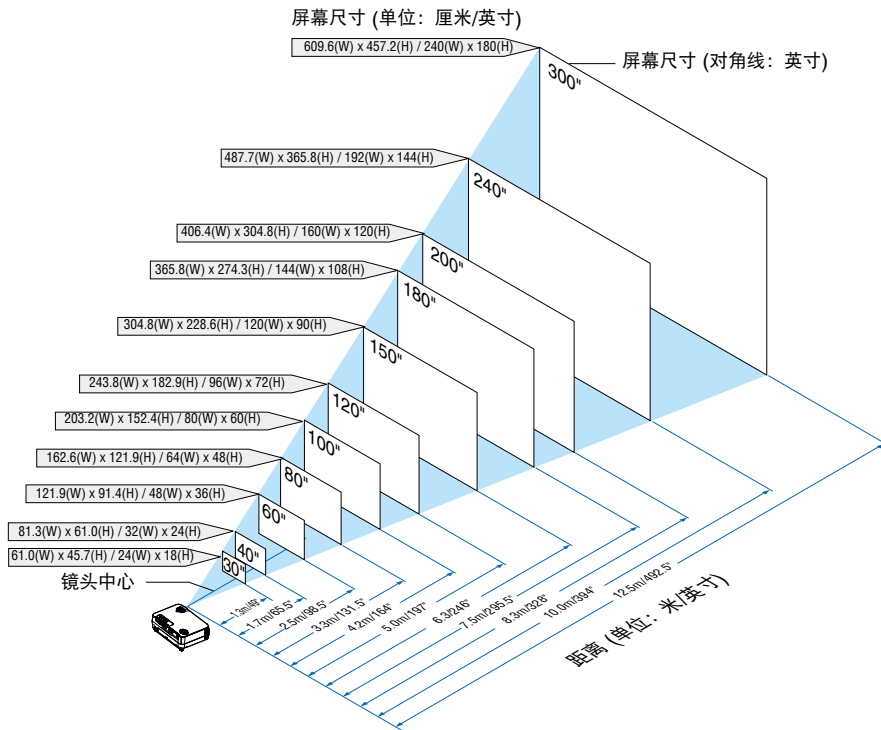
屏幕尺寸 (单位：厘米/英寸)

609.6(W) x 457.2(H) / 240(W) x 180(H)

屏幕尺寸 (对角线：英寸)

300"

487.7(W) x 365.8(H) / 192(W) x 144(H)

240"

406.4(W) x 304.8(H) / 160(W) x 120(H)

200"

365.8(W) x 274.3(H) / 144(W) x 108(H)

180"

304.8(W) x 228.6(H) / 120(W) x 90(H)

150"

243.8(W) x 182.9(H) / 96(W) x 72(H)

120"

203.2(W) x 152.4(H) / 80(W) x 60(H)

100"

162.6(W) x 121.9(H) / 64(W) x 48(H)

80"

121.9(W) x 91.4(H) / 48(W) x 36(H)

60"

81.3(W) x 61.0(H) / 32(W) x 24(H)

40"

61.0(W) x 45.7(H) / 24(W) x 18(H)

30"

镜头中心

1.3m/49"

1.7m/65.5"

2.5m/98.5"

3.3m/131.5"

4.2m/164"

5.0m/197"

6.3m/246"

7.5m/295.5"

8.3m/328"

10.0m/394"

12.5m/492.5"

距离 (单位：米/英寸)